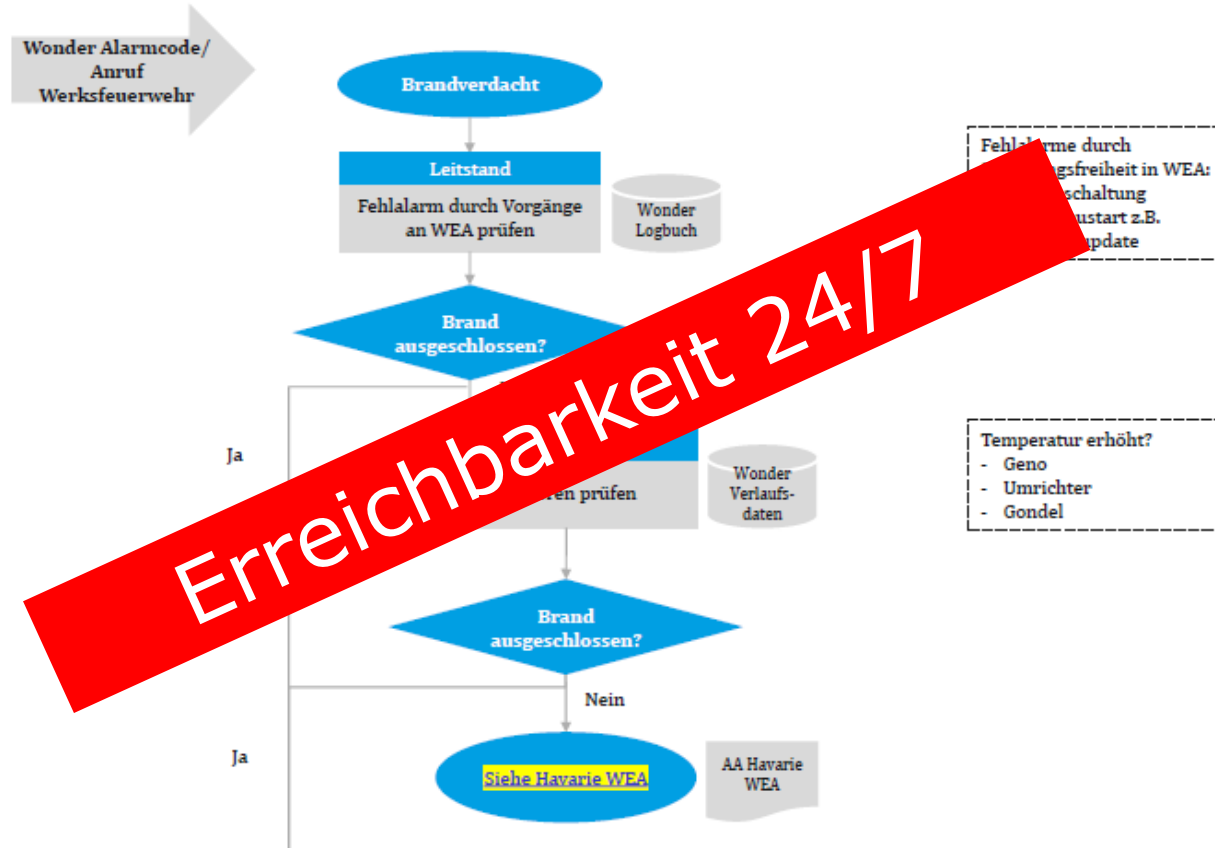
Wonder Alarmcode/ Anruf Werksfeuerwehr

Brandverdacht

Leitstand

Fehlalarm durch Vorgänge an WEA prüfen

Wonder Logbuch

Fehlalarme durch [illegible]gsfreiheit in WEA: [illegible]schaltung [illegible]ustart z.B. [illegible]pdate

Brand ausgeschlossen?

Ja

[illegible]ren prüfen

Wonder Verlaufsdaten

Temperatur erhöht?
- Geno
- Umrichter
- Gondel

Erreichbarkeit 24/7

Brand ausgeschlossen?

Nein

Ja

Siehe Havarie WEA

AA Havarie WEA